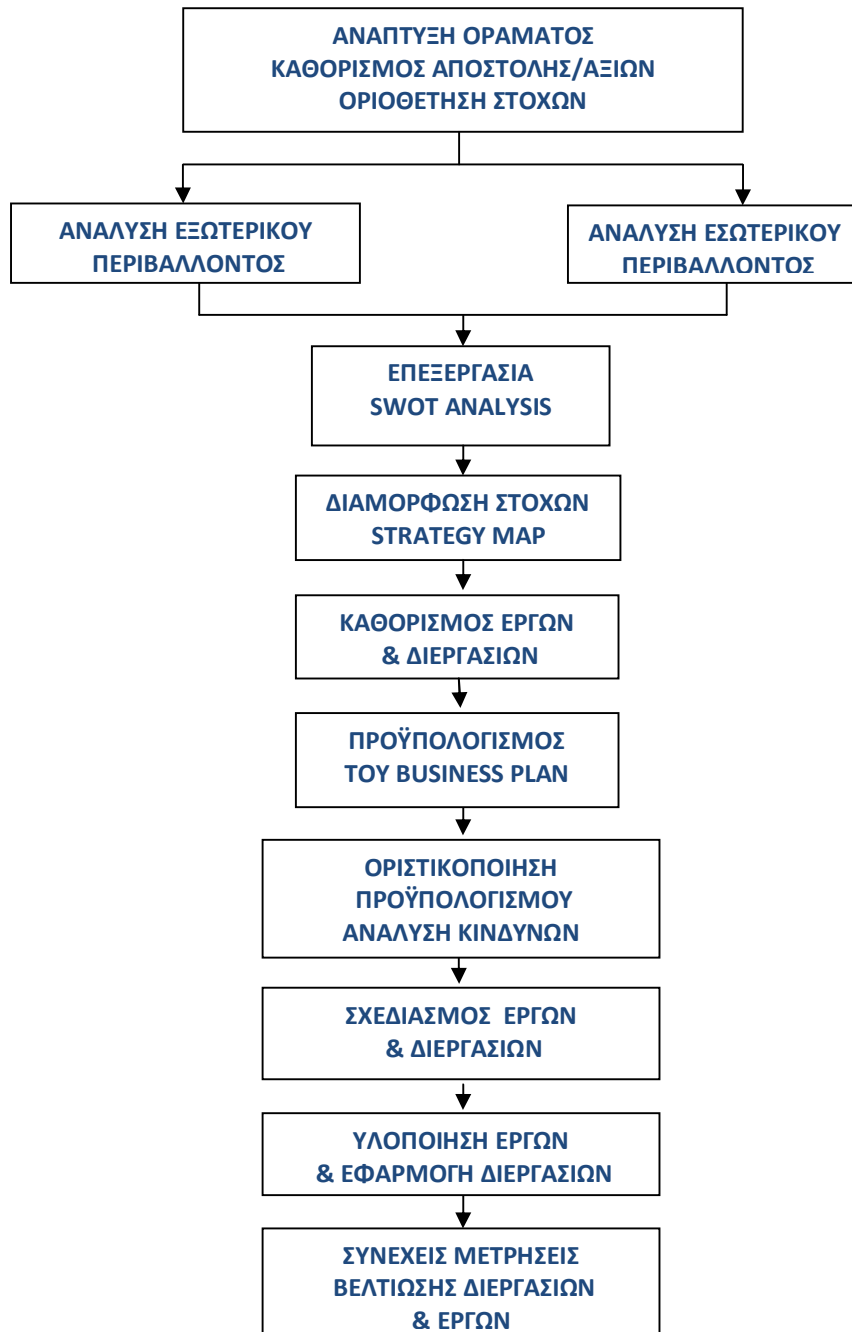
ΑΝΑΠΤΥΞΗ ΟΡΑΜΑΤΟΣ
ΚΑΘΟΡΙΣΜΟΣ ΑΠΟΣΤΟΛΗΣ/ΑΞΙΩΝ
ΟΡΙΟΘΕΤΗΣΗ ΣΤΟΧΩΝ

ΑΝΑΛΥΣΗ ΕΞΩΤΕΡΙΚΟΥ ΠΕΡΙΒΑΛΛΟΝΤΟΣ

ΑΝΑΛΥΣΗ ΕΣΩΤΕΡΙΚΟΥ ΠΕΡΙΒΑΛΛΟΝΤΟΣ

ΕΠΕΞΕΡΓΑΣΙΑ
SWOT ANALYSIS

ΔΙΑΜΟΡΦΩΣΗ ΣΤΟΧΩΝ
STRATEGY MAP

ΚΑΘΟΡΙΣΜΟΣ ΕΡΓΩΝ
& ΔΙΕΡΓΑΣΙΩΝ

ΠΡΟΫΠΟΛΟΓΙΣΜΟΣ
ΤΟΥ BUSINESS PLAN

ΟΡΙΣΤΙΚΟΠΟΙΗΣΗ
ΠΡΟΫΠΟΛΟΓΙΣΜΟΥ
ΑΝΑΛΥΣΗ ΚΙΝΔΥΝΩΝ

ΣΧΕΔΙΑΣΜΟΣ ΕΡΓΩΝ
& ΔΙΕΡΓΑΣΙΩΝ

ΥΛΟΠΟΙΗΣΗ ΕΡΓΩΝ
& ΕΦΑΡΜΟΓΗ ΔΙΕΡΓΑΣΙΩΝ

ΣΥΝΕΧΕΙΣ ΜΕΤΡΗΣΕΙΣ
ΒΕΛΤΙΩΣΗΣ ΔΙΕΡΓΑΣΙΩΝ
& ΕΡΓΩΝ